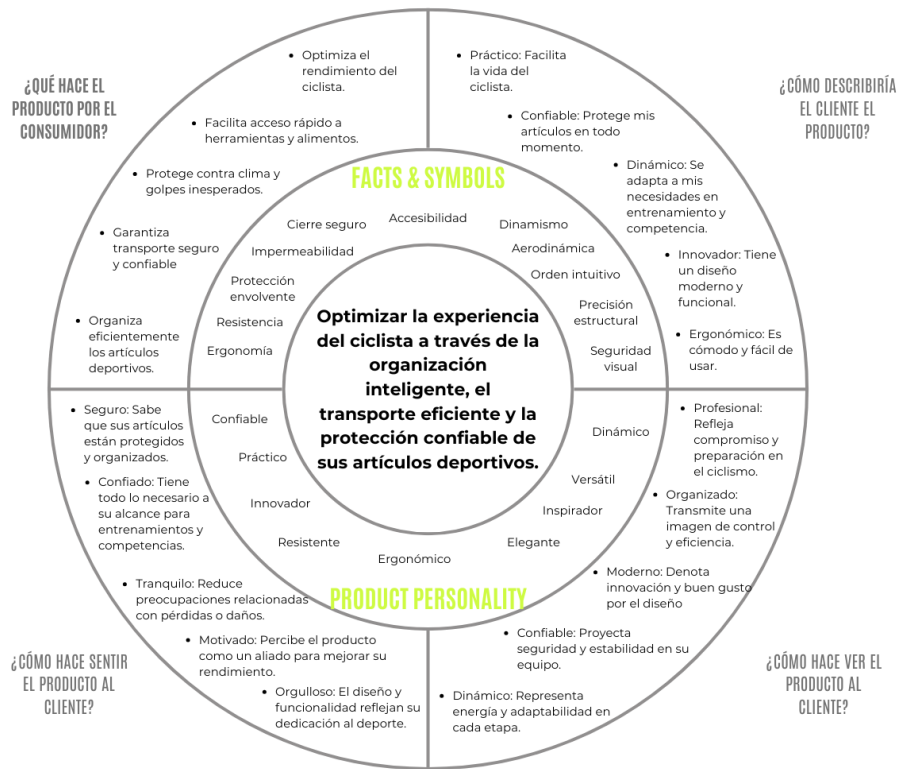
¿QUÉ HACE EL PRODUCTO POR EL CONSUMIDOR?

• Optimiza el rendimiento del ciclista.
• Facilita acceso rápido a herramientas y alimentos.
• Protege contra clima y golpes inesperados.
• Garantiza transporte seguro y confiable
• Organiza eficientemente los artículos deportivos.

¿CÓMO DESCRIBIRÍA EL CLIENTE EL PRODUCTO?

• Práctico: Facilita la vida del ciclista.
• Confiable: Protege mis artículos en todo momento.
• Dinámico: Se adapta a mis necesidades en entrenamiento y competencia.
• Innovador: Tiene un diseño moderno y funcional.
• Ergonómico: Es cómodo y fácil de usar.

FACTS & SYMBOLS

Cierre seguro
Accesibilidad
Dinamismo
Impermeabilidad
Aerodinámica
Protección envolvente
Orden intuitivo
Resistencia
Precisión estructural
Ergonomía
Seguridad visual

Optimizar la experiencia del ciclista a través de la organización inteligente, el transporte eficiente y la protección confiable de sus artículos deportivos.

Confiable
Dinámico
Práctico
Versátil
Innovador
Inspirador
Resistente
Elegante
Ergonómico

PRODUCT PERSONALITY

• Seguro: Sabe que sus artículos están protegidos y organizados.
• Confiado: Tiene todo lo necesario a su alcance para entrenamientos y competencias.
• Tranquilo: Reduce preocupaciones relacionadas con pérdidas o daños.
• Motivado: Percibe el producto como un aliado para mejorar su rendimiento.
• Orgulloso: El diseño y funcionalidad reflejan su dedicación al deporte.

¿CÓMO HACE SENTIR EL PRODUCTO AL CLIENTE?

• Profesional: Refleja compromiso y preparación en el ciclismo.
• Organizado: Transmite una imagen de control y eficiencia.
• Moderno: Denota innovación y buen gusto por el diseño
• Confiable: Proyecta seguridad y estabilidad en su equipo.
• Dinámico: Representa energía y adaptabilidad en cada etapa.

¿CÓMO HACE VER EL PRODUCTO AL CLIENTE?